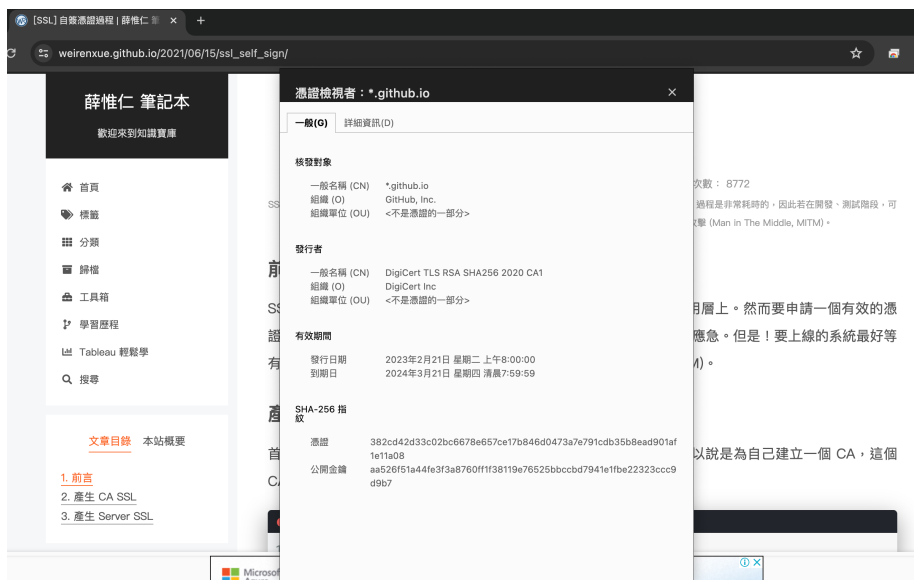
[SSL] 自簽憑證過程 | 薛惟仁 筆 ×
weirenxue.github.io/2021/06/15/ssl_self_sign/

薛惟仁 筆記本
歡迎來到知識寶庫

首頁
標籤
分類
歸檔
工具箱
學習歷程
Tableau 輕鬆學
搜尋

文章目錄 本站概要
1. 前言
2. 產生 CA SSL
3. 產生 Server SSL

次數： 8772
過程是非常耗時的，因此若在開發、測試階段，可
攻擊 (Man in The Middle, MITM)。

前
SS 用層上。然而要申請一個有效的憑
證 應急。但是！要上線的系統最好等
有 M)。

產
首 以說是為自己建立一個 CA，這個
CA

憑證檢視者：*.github.io ×
一般(G) 詳細資訊(D)

核發對象
一般名稱 (CN) *.github.io
組織 (O) GitHub, Inc.
組織單位 (OU) <不是憑證的一部分>

發行者
一般名稱 (CN) DigiCert TLS RSA SHA256 2020 CA1
組織 (O) DigiCert Inc
組織單位 (OU) <不是憑證的一部分>

有效期間
發行日期 2023年2月21日 星期二 上午8:00:00
到期日 2024年3月21日 星期四 清晨7:59:59

SHA-256 指紋
憑證 382cd42d33c02bc6678e657ce17b846d0473a7e791cdb35b8ead901af1e11a08
公開金鑰 aa526f51a44fe3f3a8760ff1f38119e76525bbccbd7941e1fbe22323ccc9d9b7

Microsof